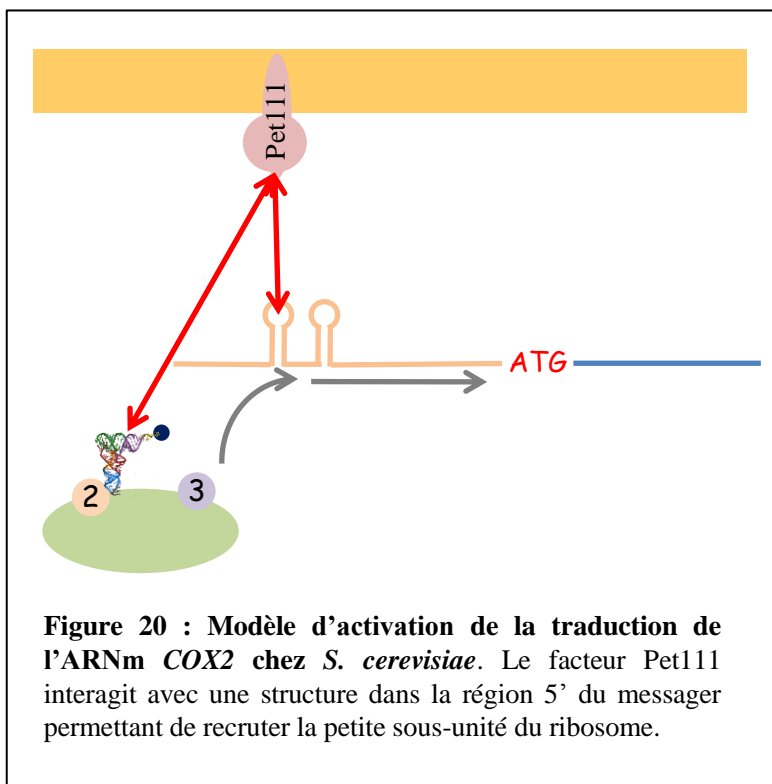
Pet111

ATG

2

3

**Figure 20 : Modèle d'activation de la traduction de l'ARNm *COX2* chez *S. cerevisiae*.** Le facteur Pet111 interagit avec une structure dans la région 5' du messager permettant de recruter la petite sous-unité du ribosome.